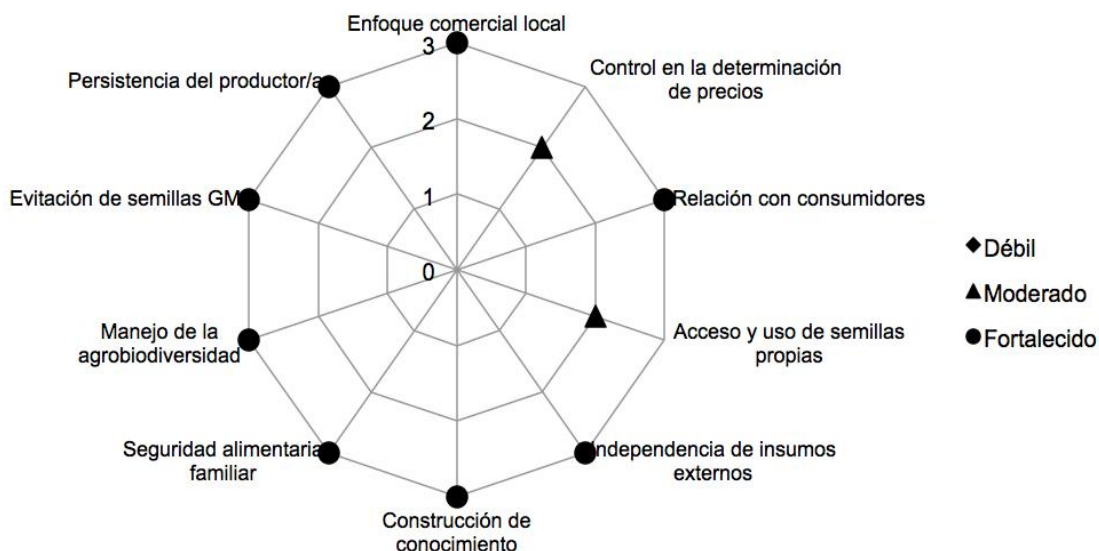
Enfoque comercial local

3

2

1

0

Control en la determinación de precios

Relación con consumidores

Acceso y uso de semillas propias

Independencia de insumos externos

Construcción de conocimiento

Seguridad alimentaria familiar

Manejo de la agrobiodiversidad

Evitación de semillas GM

Persistencia del productor/a

◆Débil

▲Moderado

●Fortalecido